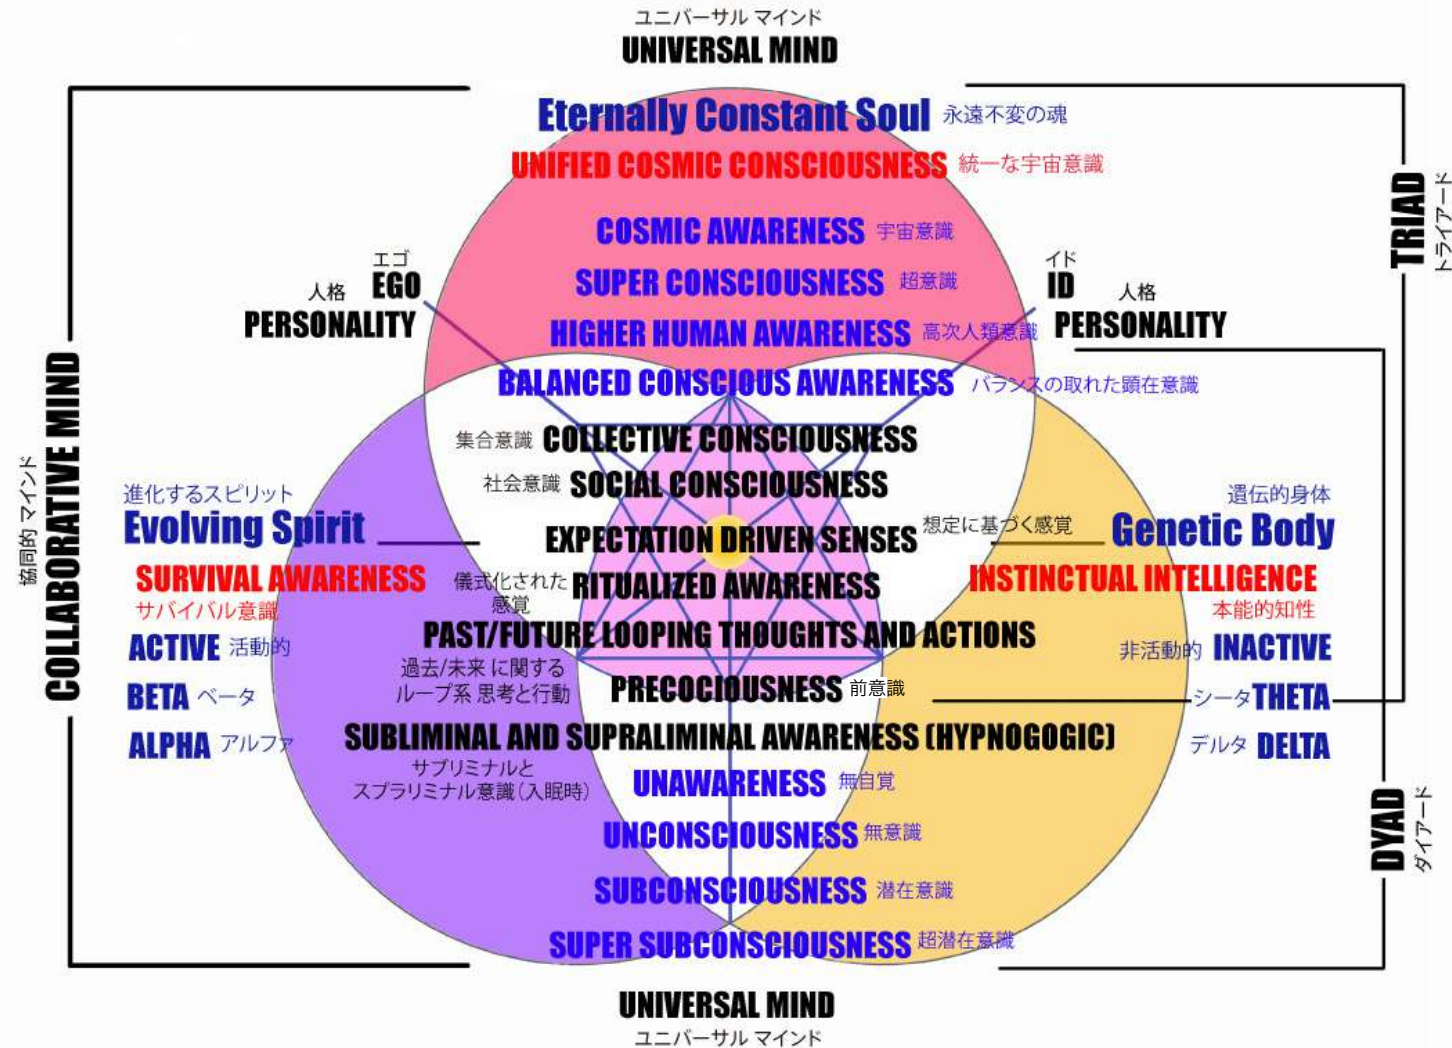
ユニバーサル マインド
UNIVERSAL MIND

Eternally Constant Soul 永遠不変の魂
UNIFIED COSMIC CONSCIOUSNESS 統一な宇宙意識
COSMIC AWARENESS 宇宙意識
SUPER CONSCIOUSNESS 超意識
HIGHER HUMAN AWARENESS 高次人類意識
BALANCED CONSCIOUS AWARENESS バランスの取れた顕在意識

エゴ
人格 EGO
PERSONALITY

イド
ID 人格
PERSONALITY

TRIAD
トライアード

集合意識 COLLECTIVE CONSCIOUSNESS
社会意識 SOCIAL CONSCIOUSNESS
EXPECTATION DRIVEN SENSES 想定に基づく感覚
儀式化された感覚 RITUALIZED AWARENESS
PAST/FUTURE LOOPING THOUGHTS AND ACTIONS
過去/未来 に関する ループ系 思考と行動
PRECOCIOUSNESS 前意識
SUBLIMINAL AND SUPRALIMINAL AWARENESS (HYPNOGOGIC)
サブリミナルと スプラリミナル意識（入眠時）
UNAWARENESS 無自覚
UNCONSCIOUSNESS 無意識
SUBCONSCIOUSNESS 潜在意識
SUPER SUBCONSCIOUSNESS 超潜在意識

協同的 マインド
COLLABORATIVE MIND

進化するスピリット
Evolving Spirit
SURVIVAL AWARENESS
サバイバル意識
ACTIVE 活動的
BETA ベータ
ALPHA アルファ

遺伝的身体
Genetic Body
INSTINCTUAL INTELLIGENCE
本能的知性
非活動的 INACTIVE
シータ THETA
デルタ DELTA

DYAD
ダイアード

UNIVERSAL MIND
ユニバーサル マインド